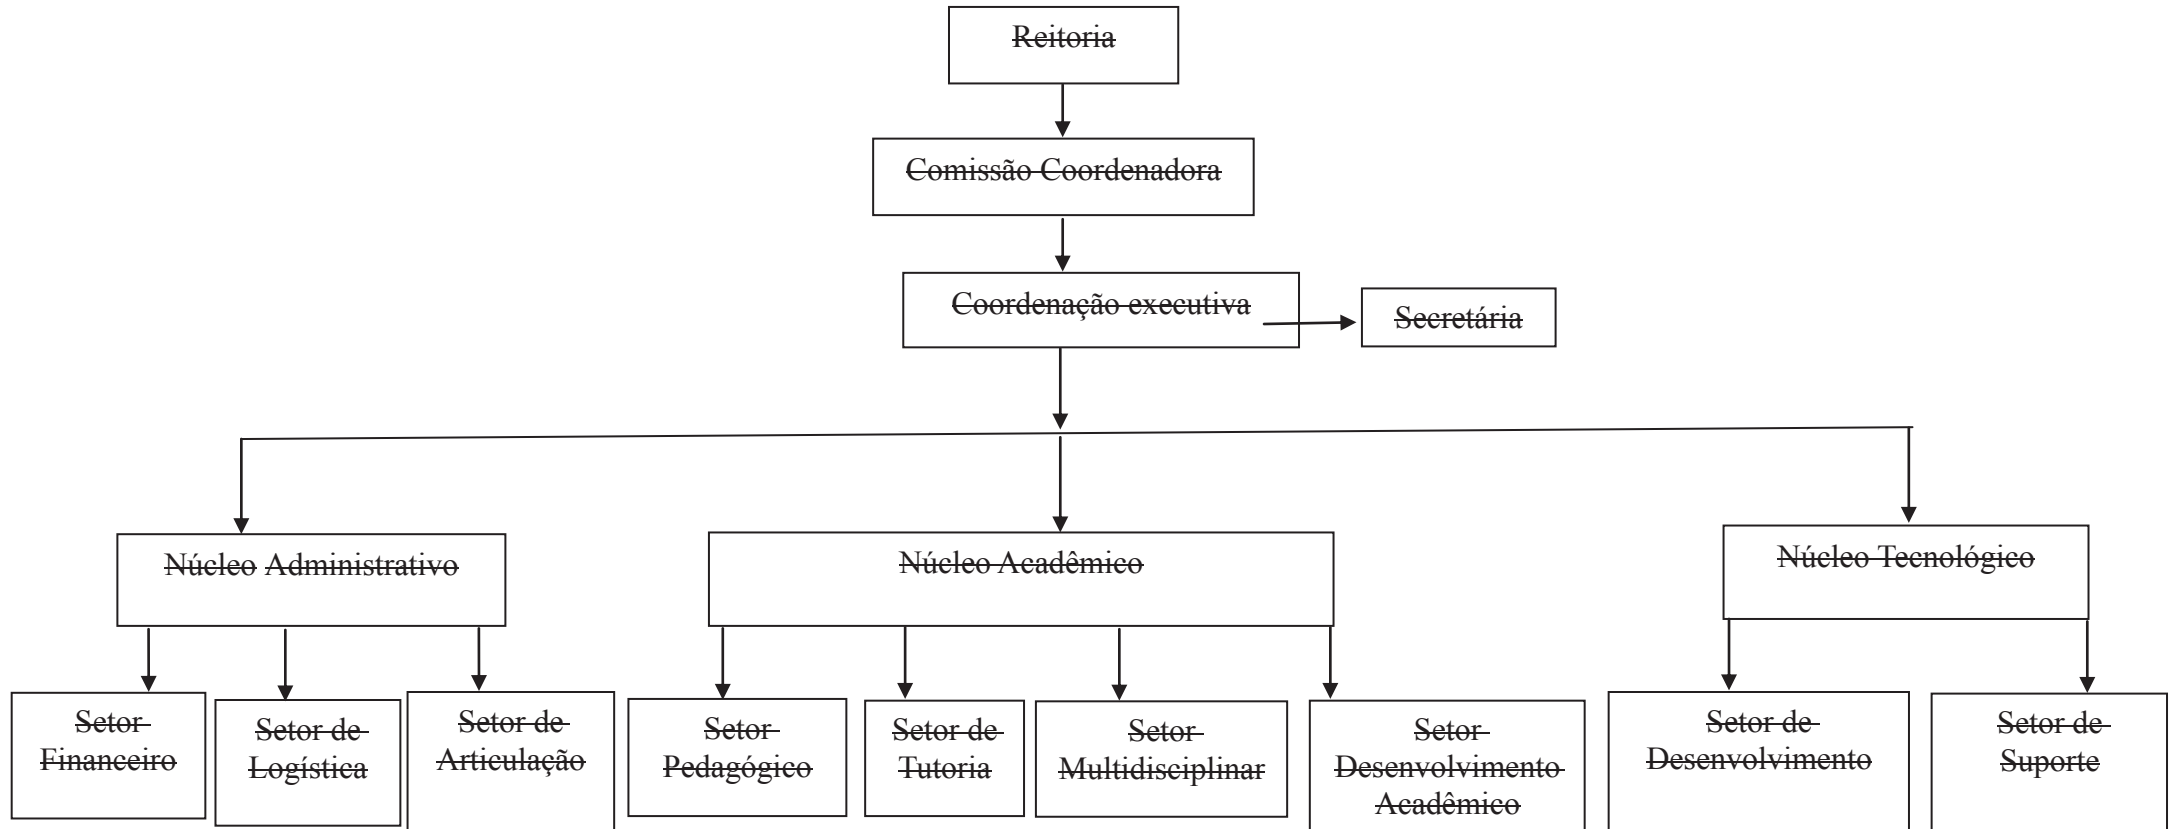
Reitoria

Comissão Coordenadora

Coordenação executiva

Secretária

Núcleo Administrativo

Núcleo Acadêmico

Núcleo Tecnológico

Setor Financeiro

Setor de Logística

Setor de Articulação

Setor Pedagógico

Setor de Tutoria

Setor Multidisciplinar

Setor Desenvolvimento Acadêmico

Setor de Desenvolvimento

Setor de Suporte